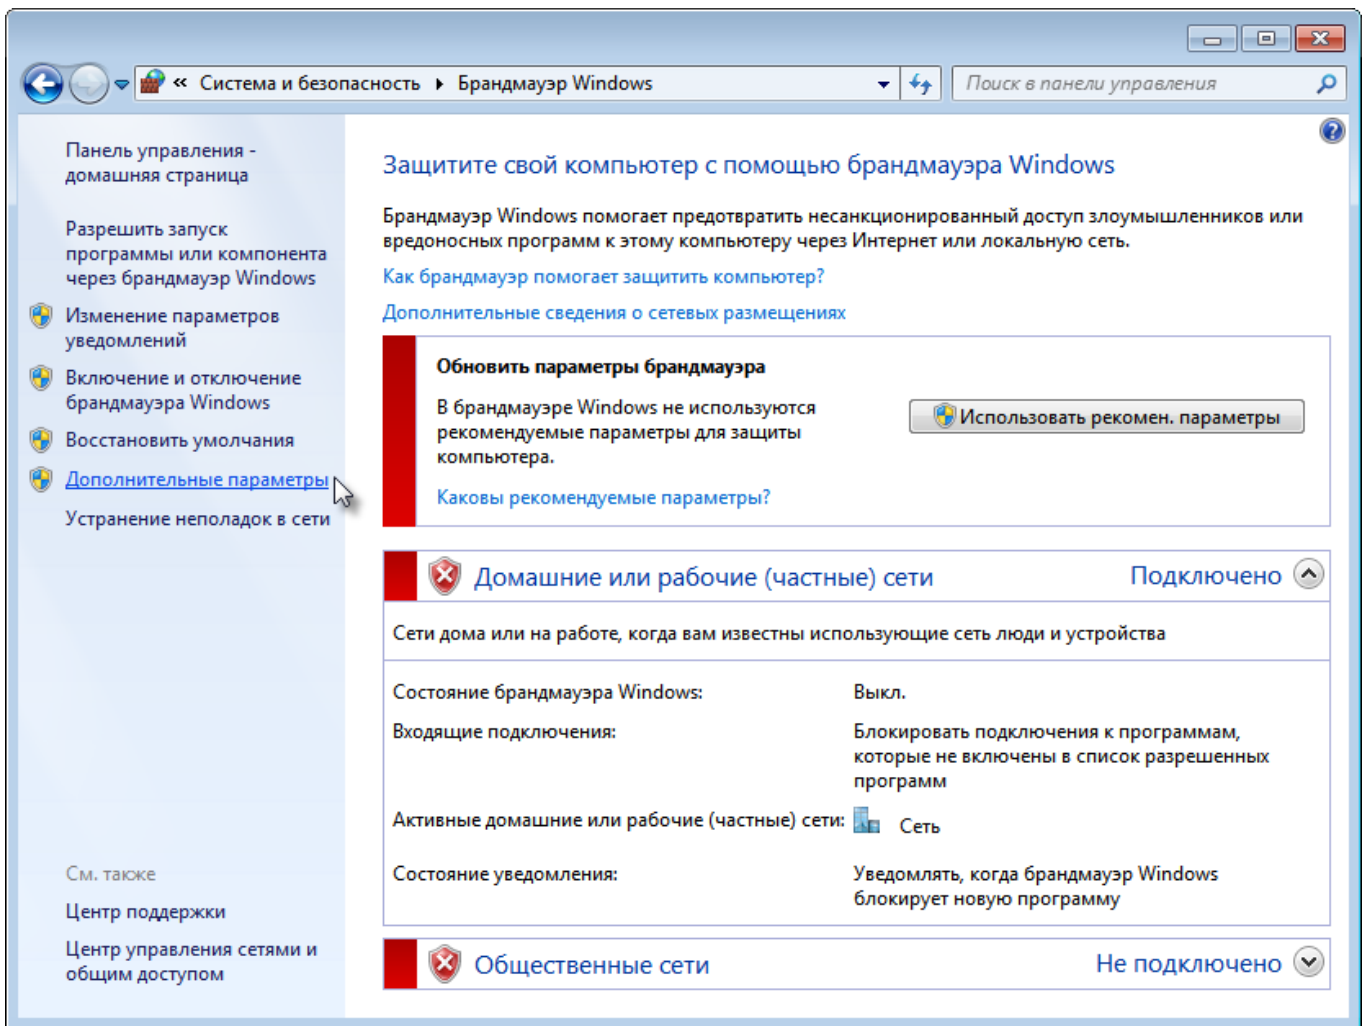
« Система и безопасность ▸ Брандмауэр Windows

Поиск в панели управления

Панель управления - домашняя страница

Разрешить запуск программы или компонента через брандмауэр Windows

Изменение параметров уведомлений

Включение и отключение брандмауэра Windows

Восстановить умолчания

Дополнительные параметры

Устранение неполадок в сети

См. также

Центр поддержки

Центр управления сетями и общим доступом

Защитите свой компьютер с помощью брандмауэра Windows

Брандмауэр Windows помогает предотвратить несанкционированный доступ злоумышленников или вредоносных программ к этому компьютеру через Интернет или локальную сеть.

Как брандмауэр помогает защитить компьютер?

Дополнительные сведения о сетевых размещениях

Обновить параметры брандмауэра

В брандмауэре Windows не используются рекомендуемые параметры для защиты компьютера.

Использовать рекомен. параметры

Каковы рекомендуемые параметры?

Домашние или рабочие (частные) сети

Подключено

Сети дома или на работе, когда вам известны использующие сеть люди и устройства

| | |
|---|---|
| Состояние брандмауэра Windows: | Выкл. |
| Входящие подключения: | Блокировать подключения к программам, которые не включены в список разрешенных программ |
| Активные домашние или рабочие (частные) сети: | Сеть |
| Состояние уведомления: | Уведомлять, когда брандмауэр Windows блокирует новую программу |

Общественные сети

Не подключено